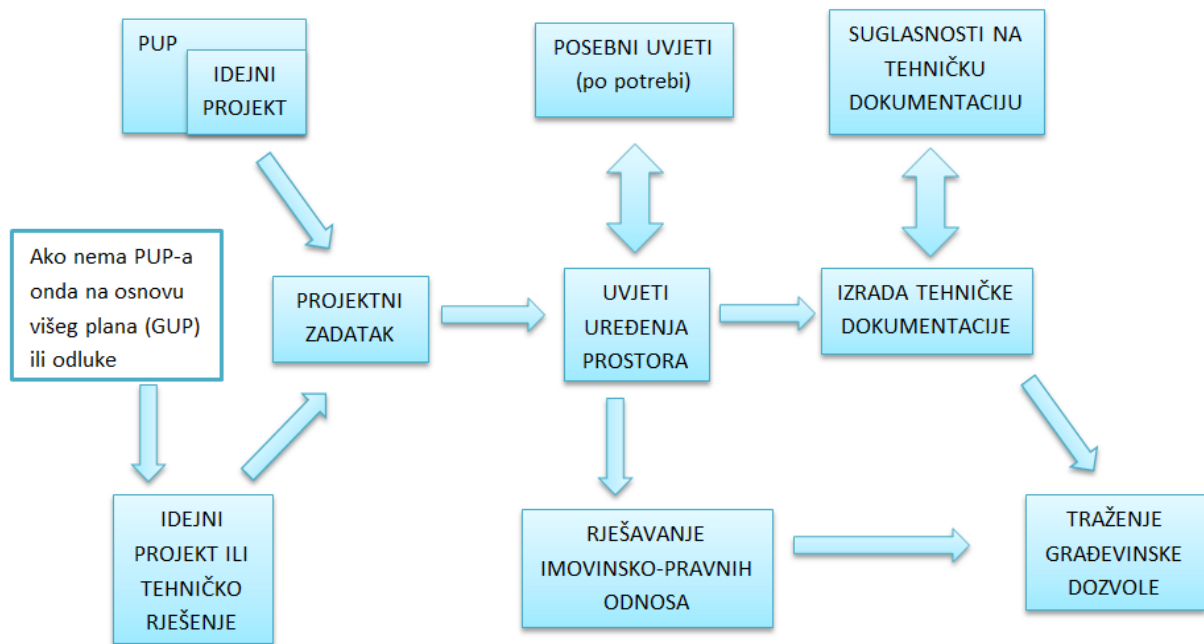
PUP

IDEJNI PROJEKT

POSEBNI UVJETI (po potrebi)

SUGLASNOSTI NA TEHNIČKU DOKUMENTACIJU

Ako nema PUP-a onda na osnovu višeg plana (GUP) ili odluke

PROJEKTNI ZADATAK

UVJETI UREĐENJA PROSTORA

IZRADA TEHNIČKE DOKUMENTACIJE

IDEJNI PROJEKT ILI TEHNIČKO RJEŠENJE

RJEŠAVANJE IMOVINSKO-PRAVNIH ODNOSA

TRAŽENJE GRAĐEVINSKE DOZVOLE